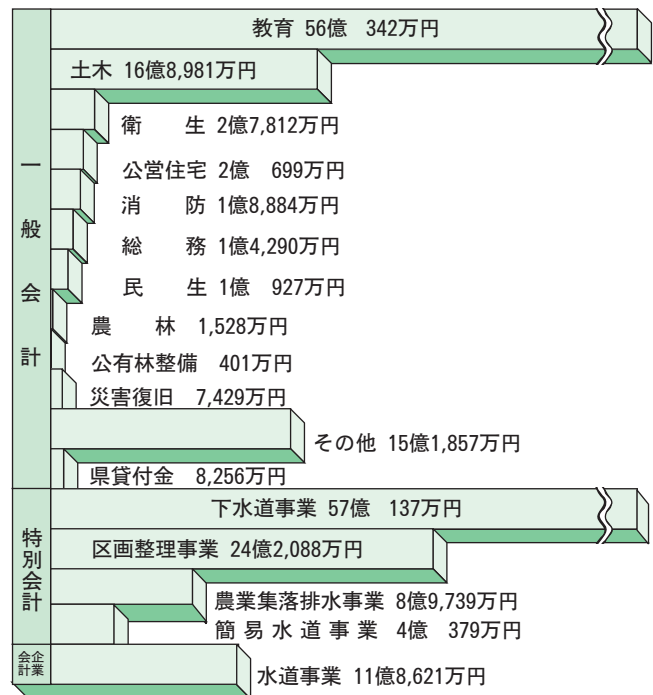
一般会計

教育 56億 342万円

土木 16億8,981万円

衛　生 2億7,812万円

公営住宅 2億 699万円

消　防 1億8,884万円

総　務 1億4,290万円

民　生 1億 927万円

農　林 1,528万円

公有林整備 401万円

災害復旧 7,429万円

その他 15億1,857万円

県貸付金 8,256万円

特別会計

下水道事業 57億 137万円

区画整理事業 24億2,088万円

農業集落排水事業 8億9,739万円

簡易水道事業 4億 379万円

企業会計

水道事業 11億8,621万円